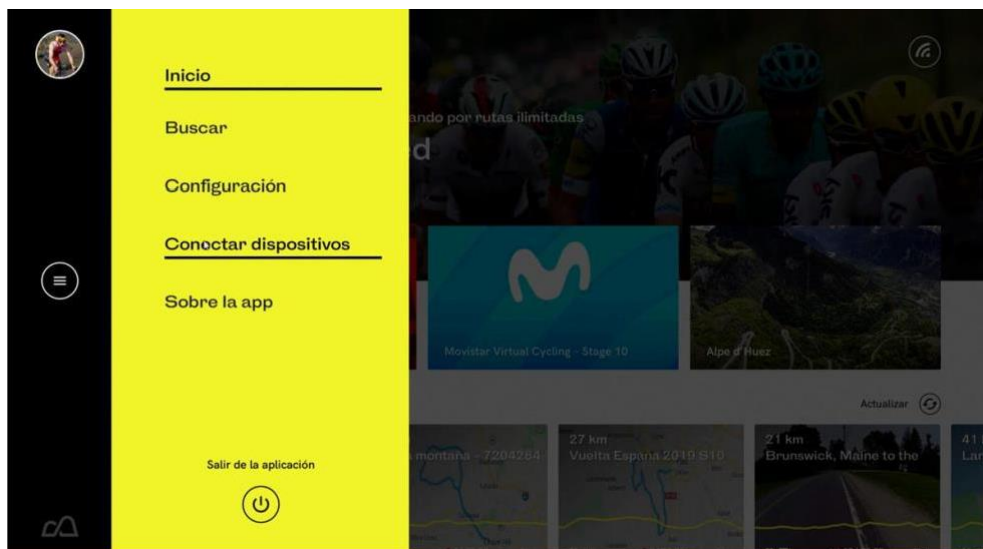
Inicio

Buscar

Configuración

Conectar dispositivos

Sobre la app

Salir de la aplicación

ando por rutas ilimitadas

d

Movistar Virtual Cycling - Stage 10

Alpe d'Huez

Actualizar

montaña - 7204284

27 km
Vuelta España 2019 S10

21 km
Brunswick, Maine to the

41
Lar